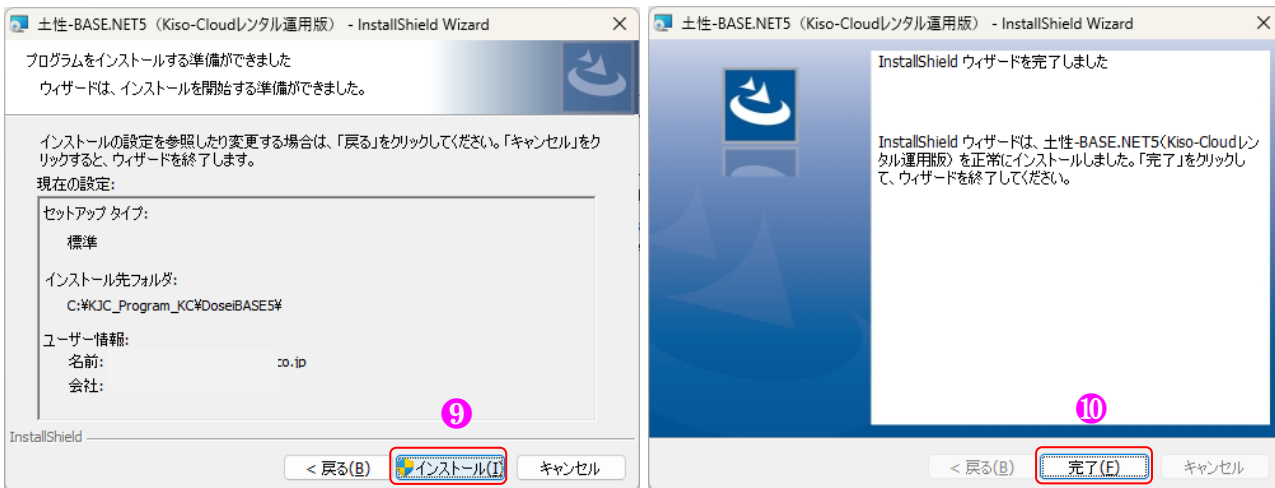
土性-BASE.NET5（Kiso-Cloudレンタル運用版） - InstallShield Wizard

プログラムをインストールする準備ができました

ウィザードは、インストールを開始する準備ができました。

インストールの設定を参照したり変更する場合は、「戻る」をクリックしてください。「キャンセル」をクリックすると、ウィザードを終了します。

現在の設定:

セットアップ タイプ:

標準

インストール先フォルダ:

C:¥KJC_Program_KC¥DoseiBASE5¥

ユーザー情報:

名前: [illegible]co.jp

会社: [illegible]

InstallShield

9

< 戻る(B)

インストール(I)

キャンセル

土性-BASE.NET5（Kiso-Cloudレンタル運用版） - InstallShield Wizard

InstallShield ウィザードを完了しました

InstallShield ウィザードは、土性-BASE.NET5（Kiso-Cloudレンタル運用版）を正常にインストールしました。「完了」をクリックして、ウィザードを終了してください。

10

< 戻る(B)

完了(F)

キャンセル